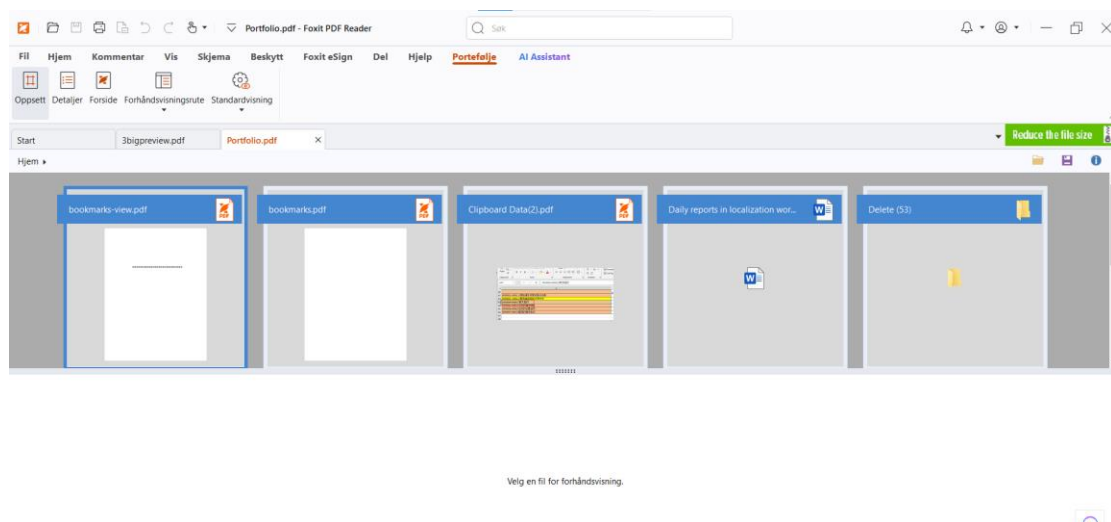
Portfolio.pdf - Foxit PDF Reader

Søk

Fil Hjem Kommentar Vis Skjema Beskytt Foxit eSign Del Hjelp Portefølje AI Assistant

Oppsett Detaljer Forside Forhåndsvisningsrute Standardvisning

Start 3bigpreview.pdf Portfolio.pdf ×

Reduce the file size

Hjem ▸

bookmarks-view.pdf

bookmarks.pdf

Clipboard Data(2).pdf

Daily reports in localization wor...

Delete (53)

Velg en fil for forhåndsvisning.